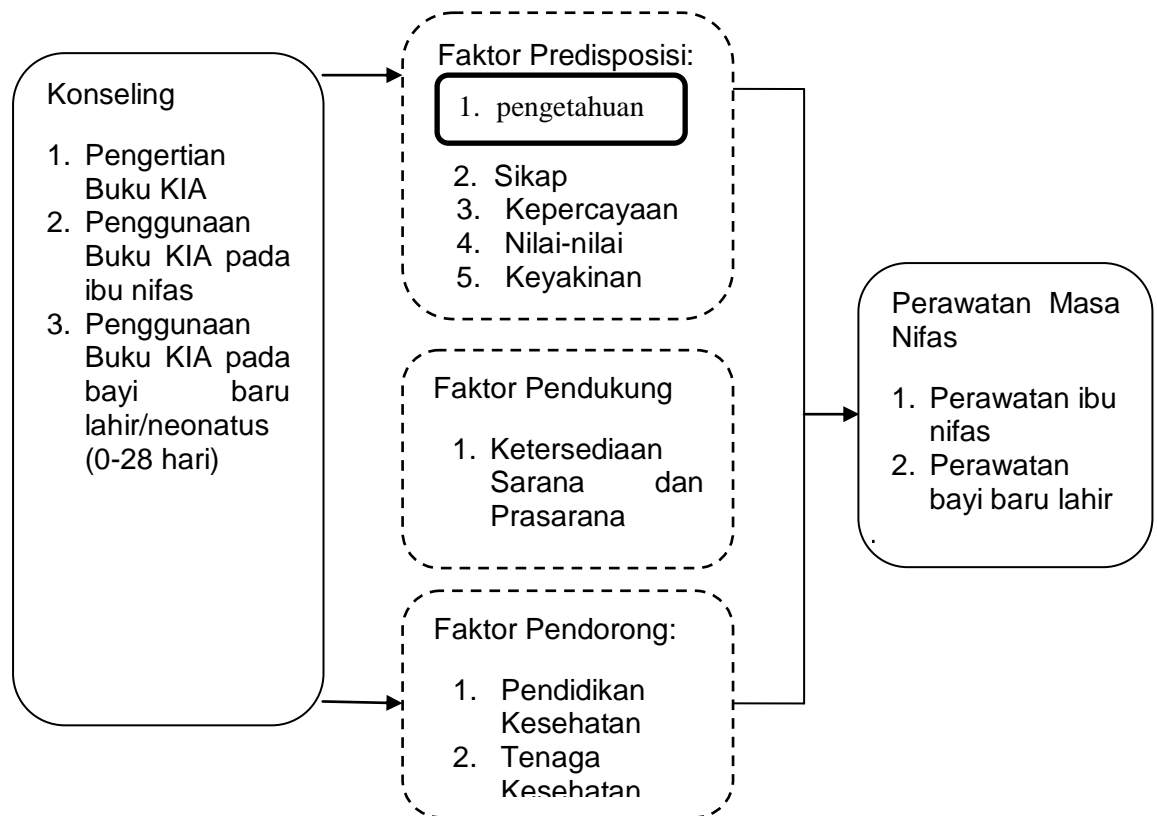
Konseling

1. Pengertian Buku KIA
2. Penggunaan Buku KIA pada ibu nifas
3. Penggunaan Buku KIA pada bayi baru lahir/neonatus (0-28 hari)

Faktor Predisposisi:

1. pengetahuan
2. Sikap
3. Kepercayaan
4. Nilai-nilai
5. Keyakinan

Faktor Pendukung

1. Ketersediaan Sarana dan Prasarana

Faktor Pendorong:

1. Pendidikan Kesehatan
2. Tenaga Kesehatan

Perawatan Masa Nifas

1. Perawatan ibu nifas
2. Perawatan bayi baru lahir

.